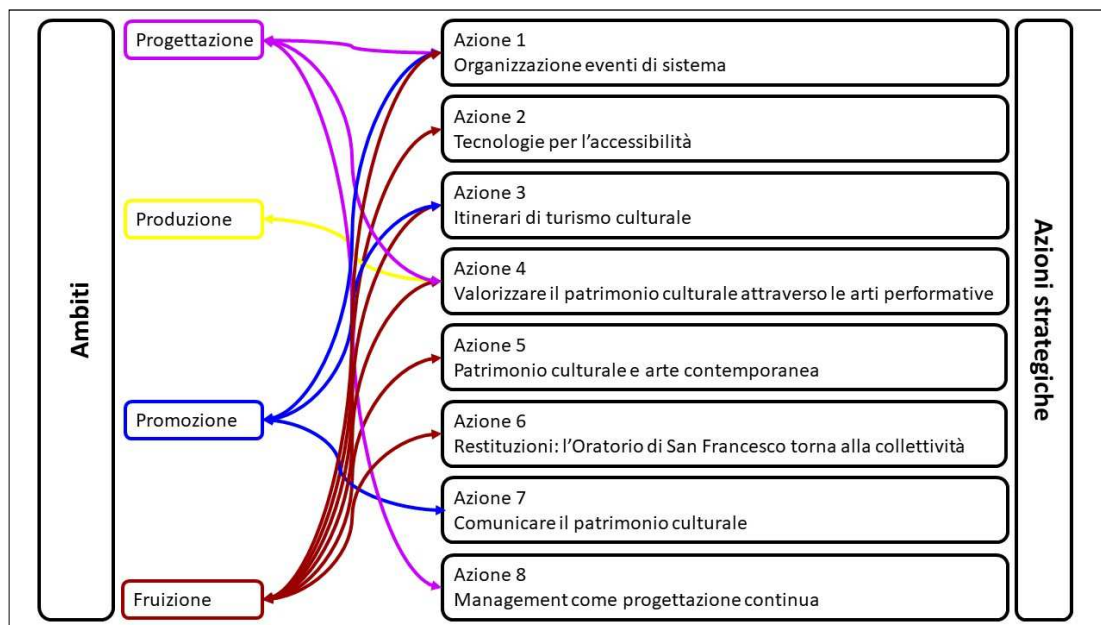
Ambiti

Progettazione

Produzione

Promozione

Fruizione

Azione 1
Organizzazione eventi di sistema

Azione 2
Tecnologie per l'accessibilità

Azione 3
Itinerari di turismo culturale

Azione 4
Valorizzare il patrimonio culturale attraverso le arti performative

Azione 5
Patrimonio culturale e arte contemporanea

Azione 6
Restituzioni: l'Oratorio di San Francesco torna alla collettività

Azione 7
Comunicare il patrimonio culturale

Azione 8
Management come progettazione continua

Azioni strategiche